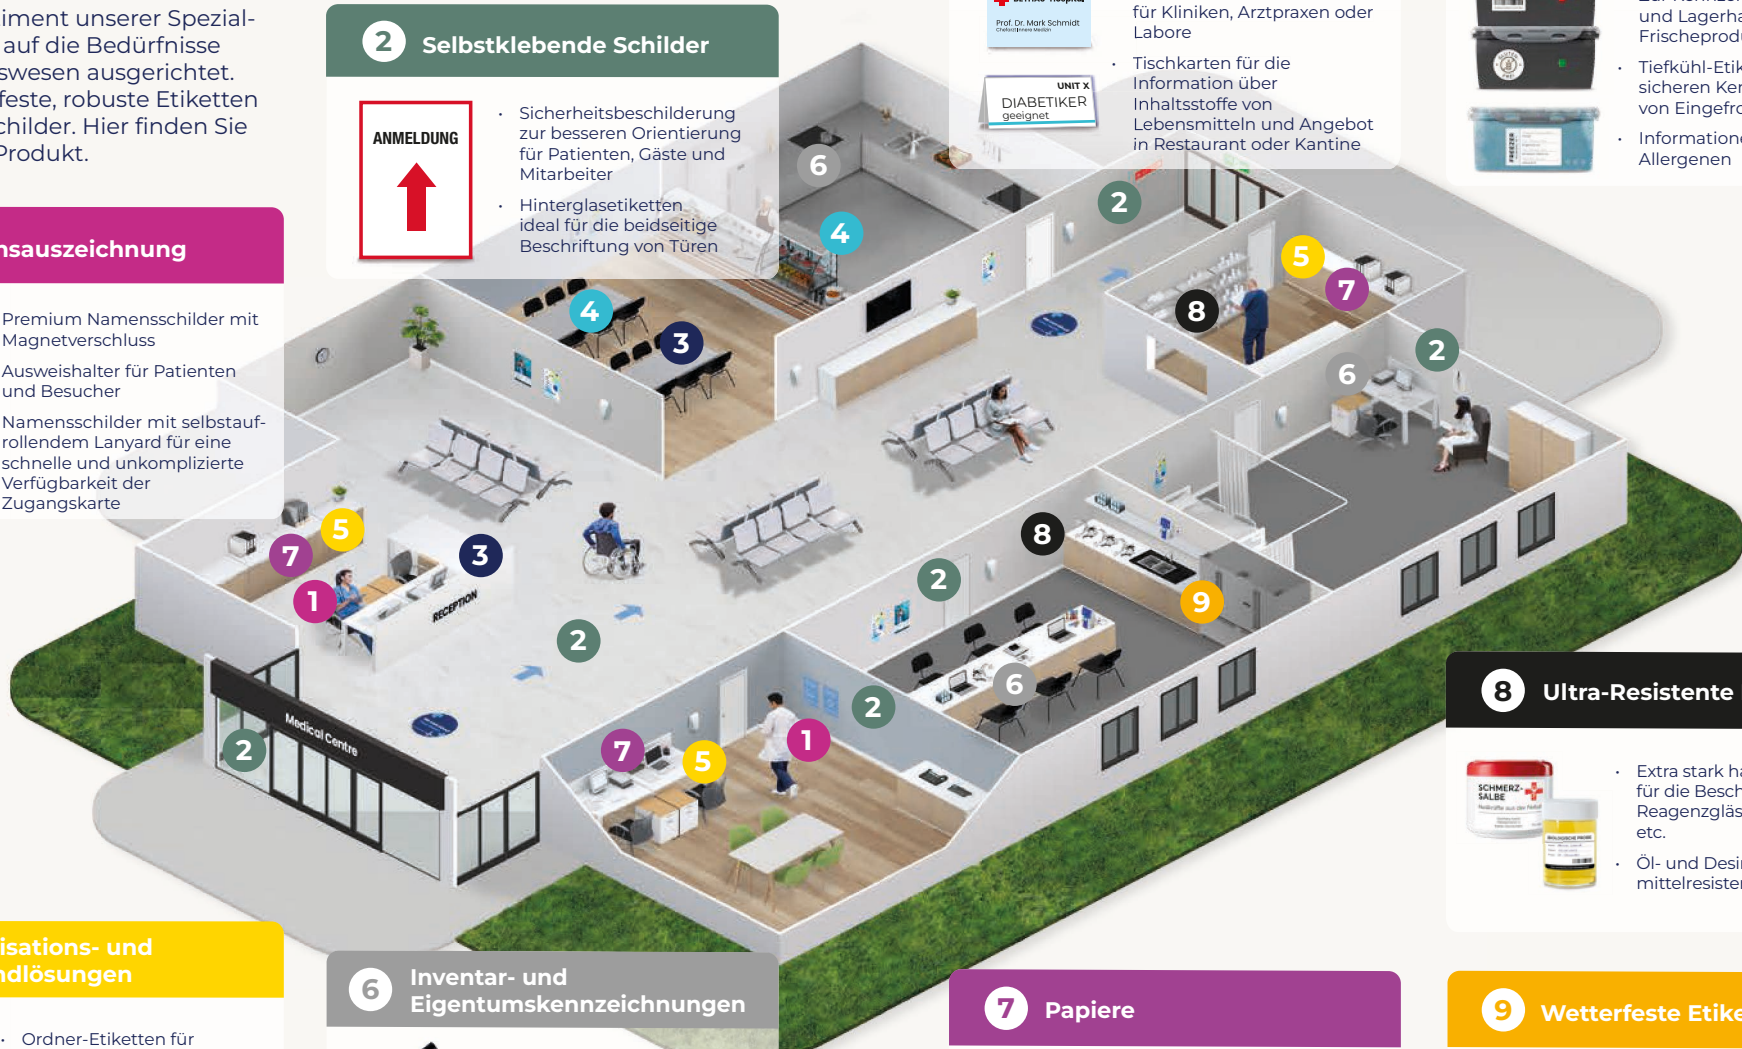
iment unserer Spezial- auf die Bedürfnisse swesen ausgerichtet. feste, robuste Etiketten childer. Hier finden Sie Produkt.

2 Selbstklebende Schilder

ANMELDUNG

- Sicherheitsbeschilderung zur besseren Orientierung für Patienten, Gäste und Mitarbeiter
- Hinterglasetiketten ideal für die beidseitige Beschriftung von Türen

Prof. Dr. Mark Schmidt

UNIT X
DIABETIKER
geeignet

für Kliniken, Arztpraxen oder Labore

- Tischkarten für die Information über Inhaltsstoffe von Lebensmitteln und Angebot in Restaurant oder Kantine

und Lagerha Frischeprod

- Tiefkühl-Etik sicheren Ker von Eingefro
- Information Allergenen

nsauszeichnung

Premium Namensschilder mit Magnetverschluss

Ausweishalter für Patienten und Besucher

Namensschilder mit selbstaufrollendem Lanyard für eine schnelle und unkomplizierte Verfügbarkeit der Zugangskarte

6 4 2 4 3 5 7 8 2 6 2 5 7 3 1 8 2 9 2 6 2 7 5 1 2

RECEPTION

Medical Centre

8 Ultra-Resistente

SCHMERZ-SALBE

- Extra stark ha für die Besch Reagenzgläs etc.
- Öl- und Desi mittelresister

isations- und ndlösungen

- Ordner-Etiketten für

6 Inventar- und Eigentumskennzeichnungen

7 Papiere

9 Wetterfeste Etike